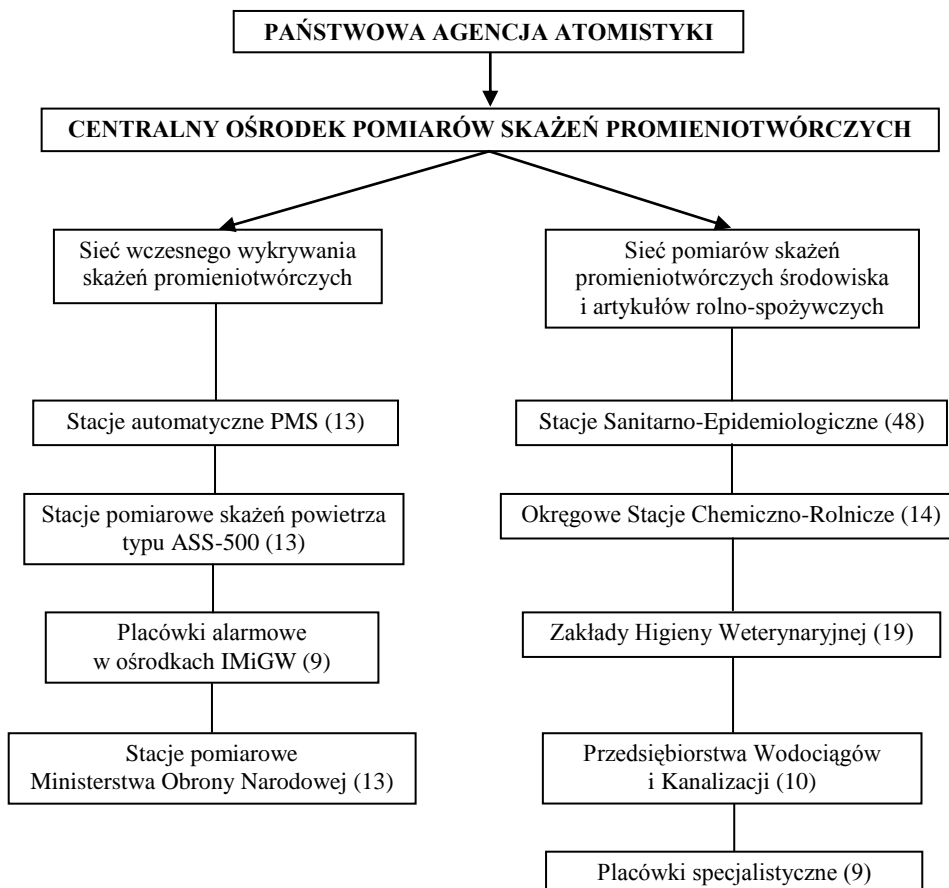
PAŃSTWOWA AGENCJA ATOMISTYKI

CENTRALNY OŚRODEK POMIARÓW SKAŻEŃ PROMIENIOTWÓRCZYCH

Sieć wczesnego wykrywania skażeń promieniotwórczych

Stacje automatyczne PMS (13)

Stacje pomiarowe skażeń powietrza typu ASS-500 (13)

Placówki alarmowe w ośrodkach IMiGW (9)

Stacje pomiarowe Ministerstwa Obrony Narodowej (13)

Sieć pomiarów skażeń promieniotwórczych środowiska i artykułów rolno-spożywczych

Stacje Sanitarno-Epidemiologiczne (48)

Okręgowe Stacje Chemiczno-Rolnicze (14)

Zakłady Higieny Weterynaryjnej (19)

Przedsiębiorstwa Wodociągów i Kanalizacji (10)

Placówki specjalistyczne (9)